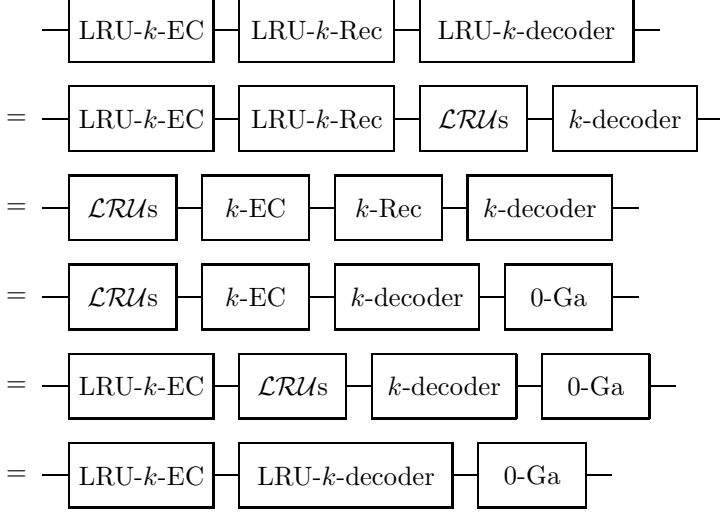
LRU-$k$-EC LRU-$k$-Rec LRU-$k$-decoder

= LRU-$k$-EC LRU-$k$-Rec $\mathcal{LRU}$s $k$-decoder

= $\mathcal{LRU}$s $k$-EC $k$-Rec $k$-decoder

= $\mathcal{LRU}$s $k$-EC $k$-decoder 0-Ga

= LRU-$k$-EC $\mathcal{LRU}$s $k$-decoder 0-Ga

= LRU-$k$-EC LRU-$k$-decoder 0-Ga